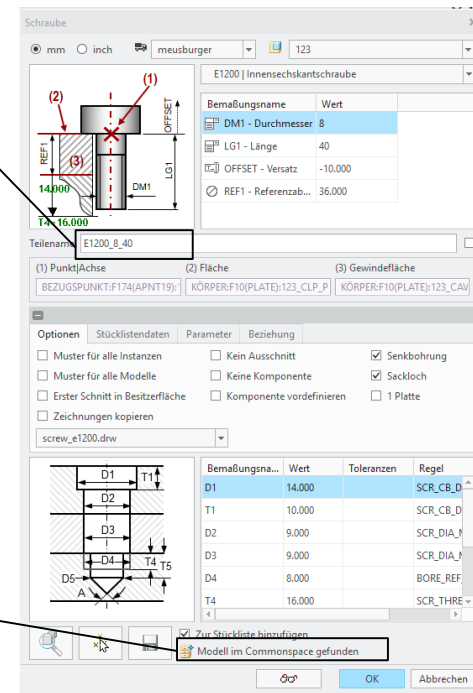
Schraube

mm inch meusburger 123

E1200 | Innensechskantschraube

(1)
(2)
(3)
OFFSET
REF1
LG1
DM1
14.000
T4=16.000

| Bemaßungsname | Wert |
|---|---|
| DM1 - Durchmesser | 8 |
| LG1 - Länge | 40 |
| OFFSET - Versatz | -10.000 |
| REF1 - Referenzab... | 36.000 |

Teilename E1200_8_40

(1) Punkt|Achse
BEZUGSPUNKT:F174(APNT19):
(2) Fläche
KÖRPER:F10(PLATE):123_CLP_P
(3) Gewindefläche
KÖRPER:F10(PLATE):123_CAV

Optionen Stücklistendaten Parameter Beziehung

Muster für alle Instanzen
Kein Ausschnitt
Senkbohrung
Muster für alle Modelle
Keine Komponente
Sackloch
Erster Schnitt in Besitzerfläche
Komponente vordefinieren
1 Platte
Zeichnungen kopieren

screw_e1200.drw

D1
T1
D2
D3
D4
T4
T5
D5
A

| Bemaßungsna... | Wert | Toleranzen | Regel |
|---|---|---|---|
| D1 | 14.000 | | SCR_CB_D |
| T1 | 10.000 | | SCR_CB_D |
| D2 | 9.000 | | SCR_DIA_N |
| D3 | 9.000 | | SCR_DIA_N |
| D4 | 8.000 | | BORE_REF |
| T4 | 16.000 | | SCR_THRE |

Zur Stückliste hinzufügen
Modell im Commonspace gefunden

OK Abbrechen